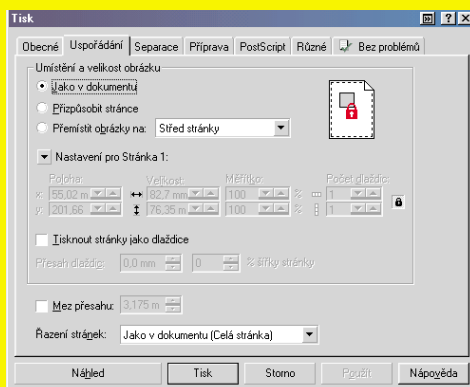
Tisk

Obecné | Uspořádání | Separace | Příprava | PostScript | Různé | Bez problémů

Umístění a velikost obrázku

Jako v dokumentu

Přizpůsobit stránce

Přemístit obrázky na: Střed stránky

Nastavení pro Stránka 1:

| Poloha: | Velikost: | Měřítko: | Počet dlaždic: |
|---|---|---|---|
| x: 55,02 m | ↔ 82,7 mm | 100 % | 1 |
| y: 201,66 | ↕ 76,35 m | 100 % | 1 |

Tisknout stránky jako dlaždice

Přesah dlaždic: 0,0 mm 0 % šířky stránky

Mez přesahu: 3,175 m

Řazení stránek: Jako v dokumentu (Celá stránka)

Náhled | Tisk | Storno | Použít | Nápověda